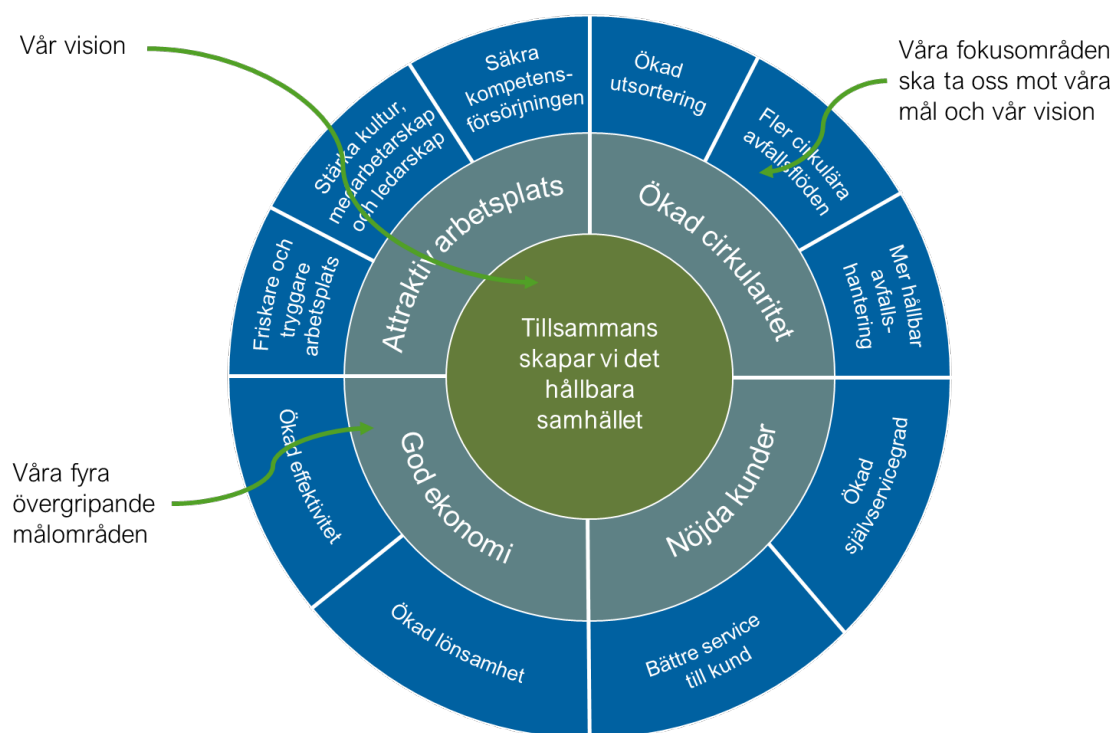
Vår vision

Våra fokusområden ska ta oss mot våra mål och vår vision

Våra fyra övergripande målområden

Tillsammans skapar vi det hållbara samhället

Attraktiv arbetsplats

Ökad cirkularitet

God ekonomi

Nöjda kunder

Säkra kompetensförsörjningen

Ökad utsortering

Fler cirkulära avfallsflöden

Mer hållbar avfallshantering

Stärka kultur, medarbetarskap och ledarskap

Friskare och tryggare arbetsplats

Ökad effektivitet

Ökad lönsamhet

Bättre service till kund

Ökad självservicegrad